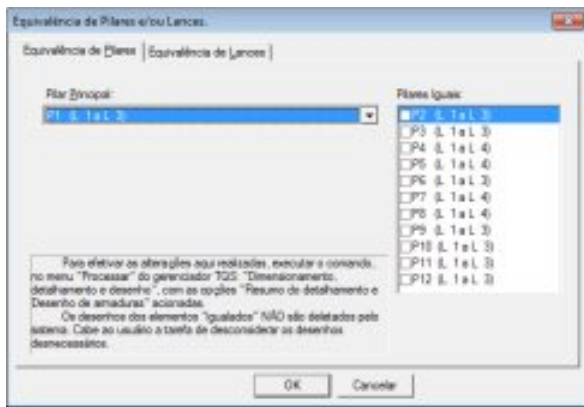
Equivalência de Pilares e/ou Lances.

Equivalência de Pilares | Equivalência de Lances

Pilar Principal:

P1 (L 1 a L 3)

Pilares Iguais:

P2 (L 1 a L 3)
P3 (L 1 a L 3)
P4 (L 1 a L 4)
P5 (L 1 a L 4)
P6 (L 1 a L 3)
P7 (L 1 a L 4)
P8 (L 1 a L 4)
P9 (L 1 a L 3)
P10 (L 1 a L 3)
P11 (L 1 a L 3)
P12 (L 1 a L 3)

Para efetivar as alterações aqui realizadas, executar o comando, no menu "Processar" do gerenciador TQS: "Dimensionamento, detalhamento e desenho", com as opções "Resumo de detalhamento e Desenho de armaduras" acionadas.

Os desenhos dos elementos "igualados" NÃO são deletados pelo sistema. Cabe ao usuário a tarefa de desconsiderar os desenhos desnecessários.

OK | Cancelar